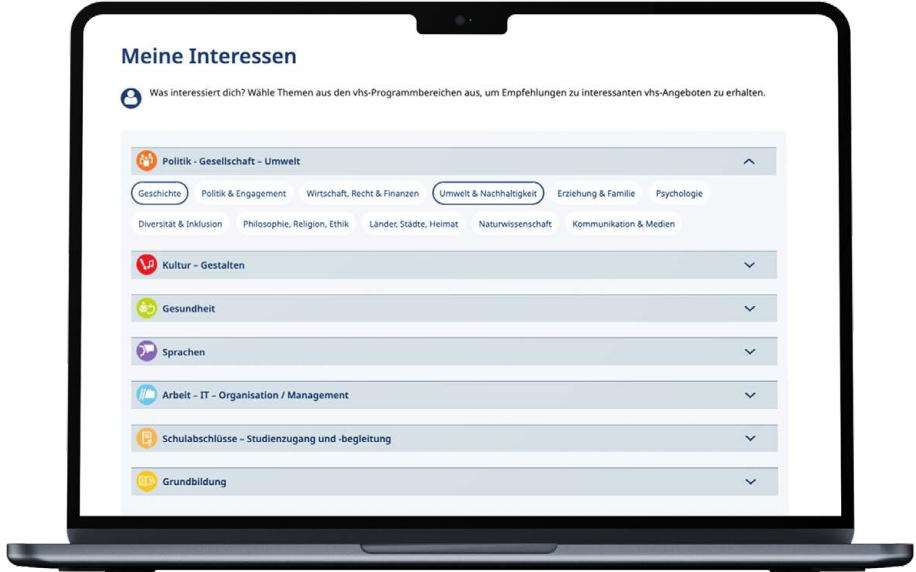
Meine Interessen

Was interessiert dich? Wähle Themen aus den vhs-Programmbereichen aus, um Empfehlungen zu interessanten vhs-Angeboten zu erhalten.

Politik - Gesellschaft – Umwelt

Geschichte
Politik & Engagement
Wirtschaft, Recht & Finanzen
Umwelt & Nachhaltigkeit
Erziehung & Familie
Psychologie
Diversität & Inklusion
Philosophie, Religion, Ethik
Länder, Städte, Heimat
Naturwissenschaft
Kommunikation & Medien

Kultur – Gestalten

Gesundheit

Sprachen

Arbeit – IT – Organisation / Management

Schulabschlüsse – Studienzugang und -begleitung

Grundbildung